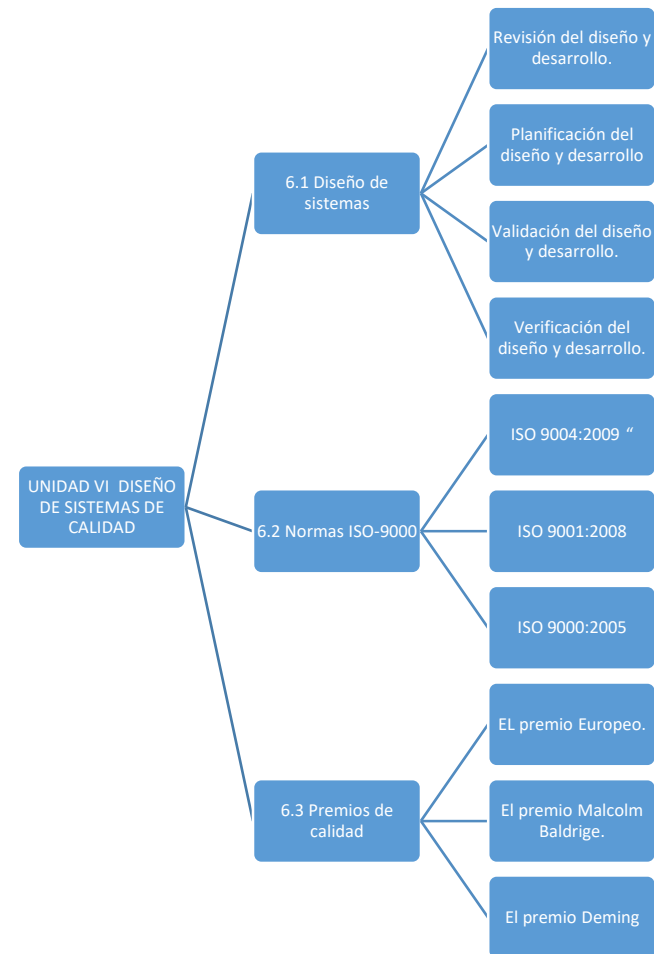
UNIDAD VI DISEÑO DE SISTEMAS DE CALIDAD

6.1 Diseño de sistemas

Revisión del diseño y desarrollo.

Planificación del diseño y desarrollo

Validación del diseño y desarrollo.

Verificación del diseño y desarrollo.

6.2 Normas ISO-9000

ISO 9004:2009 “

ISO 9001:2008

ISO 9000:2005

6.3 Premios de calidad

EL premio Europeo.

El premio Malcolm Baldrige.

El premio Deming